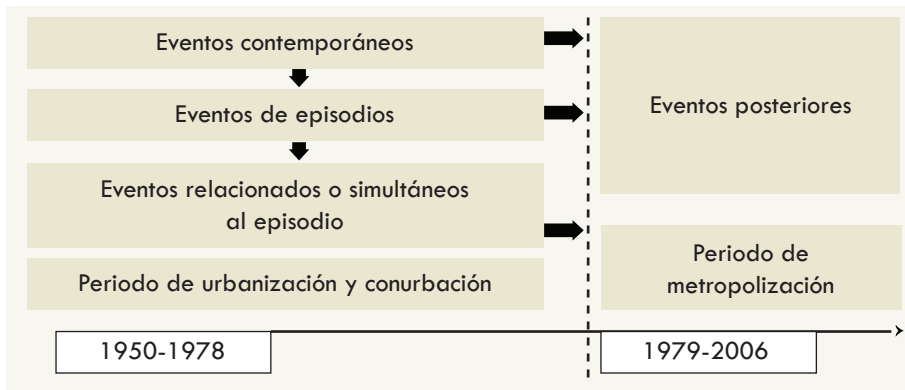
Eventos contemporáneos

Eventos de episodios

Eventos relacionados o simultáneos al episodio

Periodo de urbanización y conurbación

Eventos posteriores

Periodo de metropolización

1950-1978

1979-2006